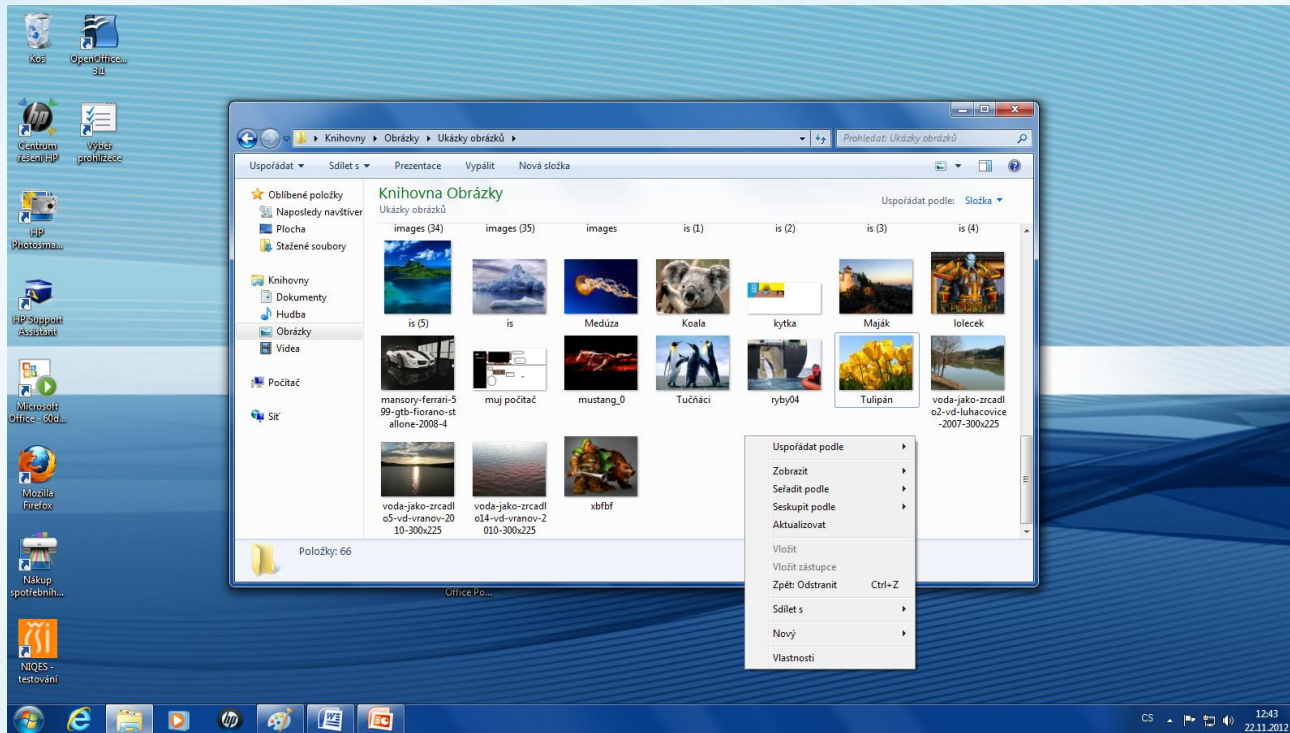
Koš
OpenOffice... 3.1
Centrum řešení HP
Výběr prohlížeče
HP Photosma...
HP Support Assistant
Microsoft Office - 60d...
Mozilla Firefox
Nákup spotřebníh...
NIQES - testování

Knihovny ▸ Obrázky ▸ Ukázky obrázků ▸
Prohledat: Ukázky obrázků
Uspořádat ▾ Sdílet s ▾ Prezentace Vypálit Nová složka

Oblíbené položky
Naposledy navštíver
Plocha
Stažené soubory
Knihovny
Dokumenty
Hudba
Obrázky
Videa
Počítač
Síť

Knihovna Obrázky
Ukázky obrázků
Uspořádat podle: Složka ▾

images (34) images (35) images is (1) is (2) is (3) is (4)
is (5) is Medúza Koala kytka Maják lolecek
mansory-ferrari-599-gtb-fiorano-stallone-2008-4 muj počítač mustang_0 Tučňáci ryby04 Tulipán voda-jako-zrcadlo2-vd-luhacovice-2007-300x225
voda-jako-zrcadlo5-vd-vranov-2010-300x225 voda-jako-zrcadlo14-vd-vranov-2010-300x225 xbfbf

Položky: 66

Uspořádat podle ▸
Zobrazit ▸
Seřadit podle ▸
Seskupit podle ▸
Aktualizovat
Vložit
Vložit zástupce
Zpět: Odstranit Ctrl+Z
Sdílet s ▸
Nový ▸
Vlastnosti

Office Po...

CS 12:43 22.11.2012